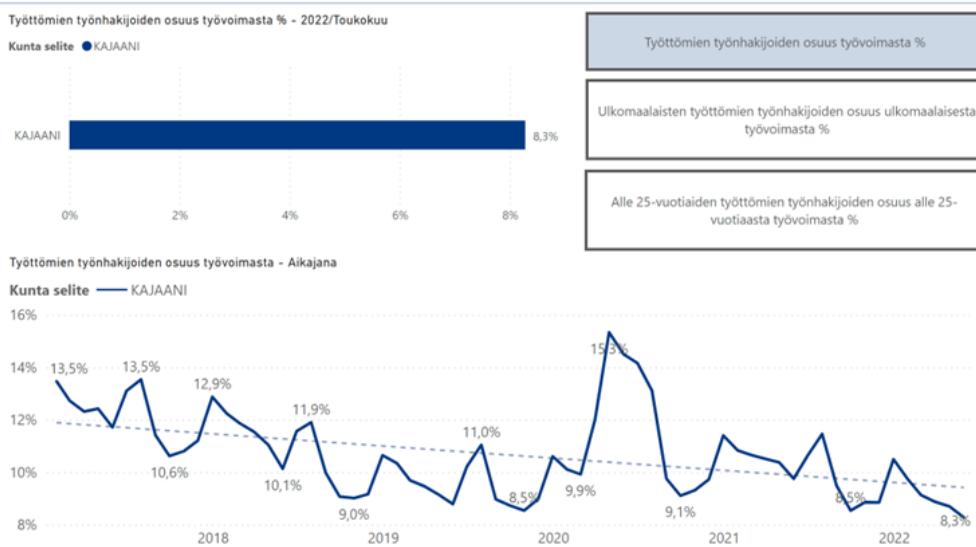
Työttömien työnhakijoiden osuus työvoimasta % - 2022/Toukokuu

Kunta selite ● KAJAANI

KAJAANI 8,3%

0% 2% 4% 6% 8%

Työttömien työnhakijoiden osuus työvoimasta %

Ulkomaalaisten työttömien työnhakijoiden osuus ulkomaalaisesta työvoimasta %

Alle 25-vuotiaiden työttömien työnhakijoiden osuus alle 25-vuotiaasta työvoimasta %

Työttömien työnhakijoiden osuus työvoimasta - Aikajana

Kunta selite — KAJAANI

16%
14%
12%
10%
8%

13,5% 13,5% 12,9% 10,6% 10,1% 11,9% 9,0% 11,0% 8,5% 9,9% 15,3% 9,1% 8,5% 8,3%

2018 2019 2020 2021 2022